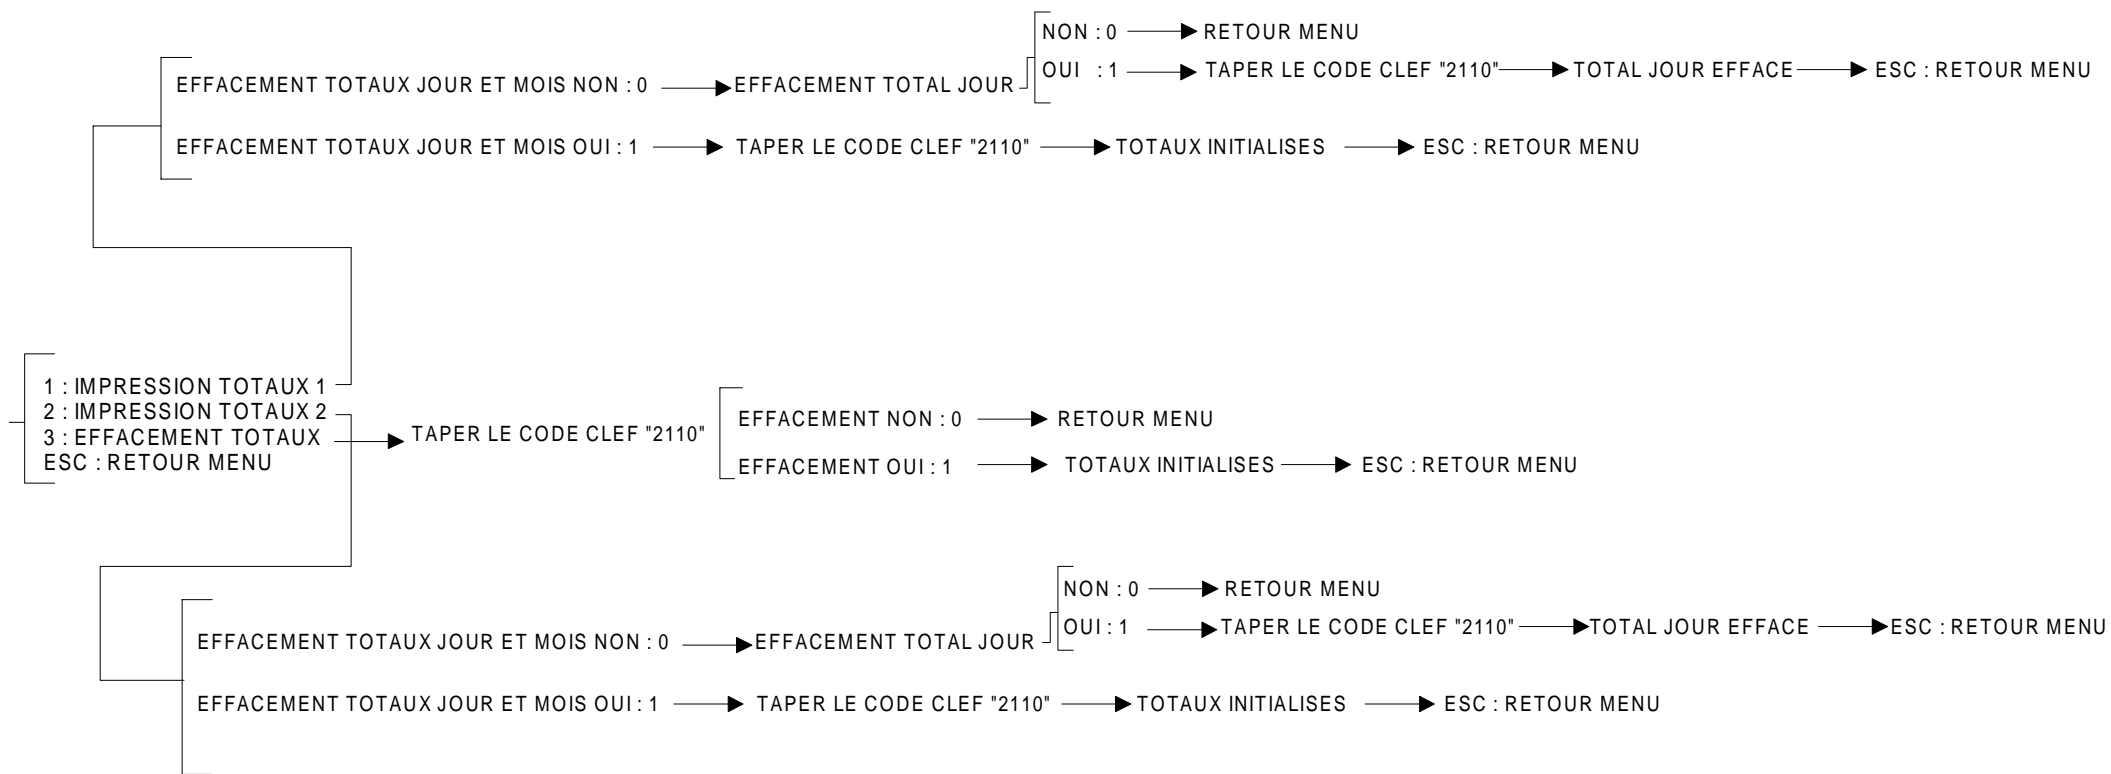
NON : 0 → RETOUR MENU

EFFACEMENT TOTAUX JOUR ET MOIS NON : 0 → EFFACEMENT TOTAL JOUR

OUI : 1 → TAPER LE CODE CLEF "2110" → TOTAL JOUR EFFACE → ESC : RETOUR MENU

EFFACEMENT TOTAUX JOUR ET MOIS OUI : 1 → TAPER LE CODE CLEF "2110" → TOTAUX INITIALISES → ESC : RETOUR MENU

1 : IMPRESSION TOTAUX 1
2 : IMPRESSION TOTAUX 2
3 : EFFACEMENT TOTAUX → TAPER LE CODE CLEF "2110"
ESC : RETOUR MENU

EFFACEMENT NON : 0 → RETOUR MENU

EFFACEMENT OUI : 1 → TOTAUX INITIALISES → ESC : RETOUR MENU

NON : 0 → RETOUR MENU

EFFACEMENT TOTAUX JOUR ET MOIS NON : 0 → EFFACEMENT TOTAL JOUR

OUI : 1 → TAPER LE CODE CLEF "2110" → TOTAL JOUR EFFACE → ESC : RETOUR MENU

EFFACEMENT TOTAUX JOUR ET MOIS OUI : 1 → TAPER LE CODE CLEF "2110" → TOTAUX INITIALISES → ESC : RETOUR MENU